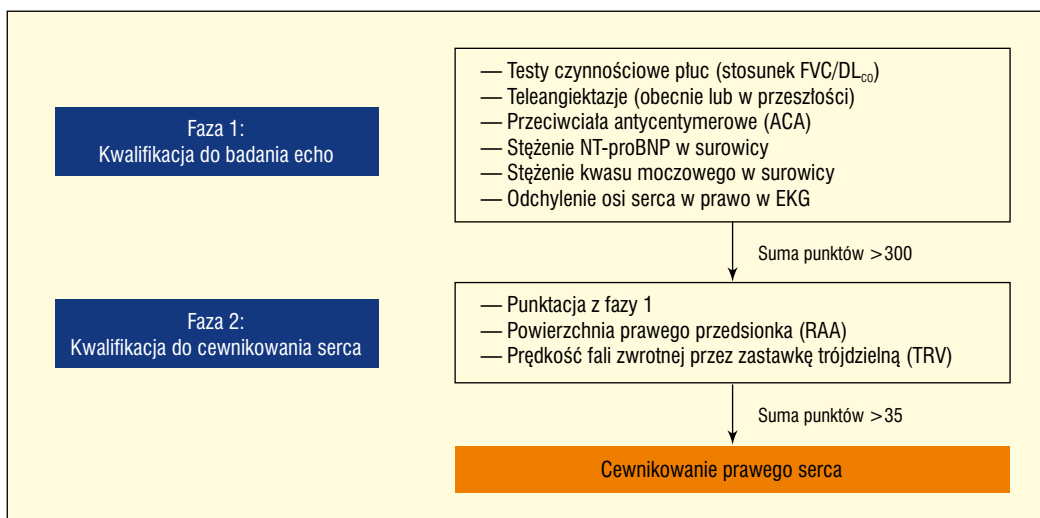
Faza 1:
Kwalifikacja do badania echo

— Testy czynnościowe płuc (stosunek FVC/$DL_{CO}$)
— Teleangiektazje (obecnie lub w przeszłości)
— Przeciwciała antycentymerowe (ACA)
— Stężenie NT-proBNP w surowicy
— Stężenie kwasu moczowego w surowicy
— Odchylenie osi serca w prawo w EKG

Suma punktów > 300

Faza 2:
Kwalifikacja do cewnikowania serca

— Punktacja z fazy 1
— Powierzchnia prawego przedsionka (RAA)
— Prędkość fali zwrotnej przez zastawkę trójdzielną (TRV)

Suma punktów > 35

Cewnikowanie prawego serca